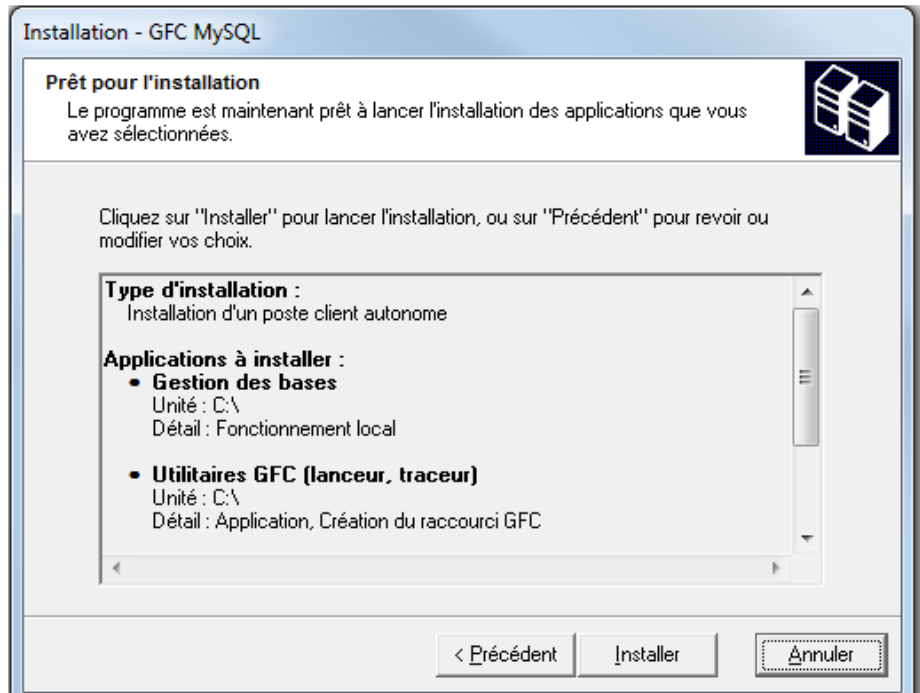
Installation - GFC MySQL

Prêt pour l'installation
Le programme est maintenant prêt à lancer l'installation des applications que vous avez sélectionnées.

Cliquez sur "Installer" pour lancer l'installation, ou sur "Précédent" pour revoir ou modifier vos choix.

Type d'installation :
Installation d'un poste client autonome

Applications à installer :
• Gestion des bases
Unité : C:\
Détail : Fonctionnement local

• Utilitaires GFC (lanceur, traceur)
Unité : C:\
Détail : Application, Création du raccourci GFC

< Précédent | Installer | Annuler